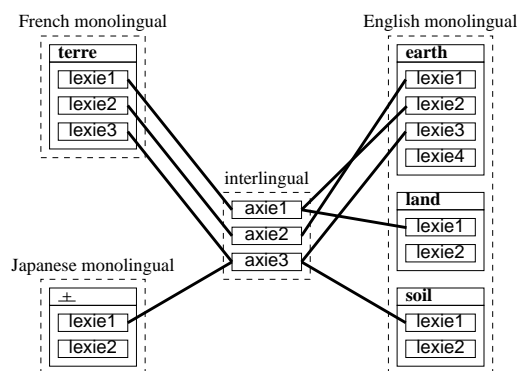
French monolingual

terre
lexie1
lexie2
lexie3

English monolingual

earth
lexie1
lexie2
lexie3
lexie4

interlingual
axie1
axie2
axie3

land
lexie1
lexie2

Japanese monolingual

土
lexie1
lexie2

soil
lexie1
lexie2